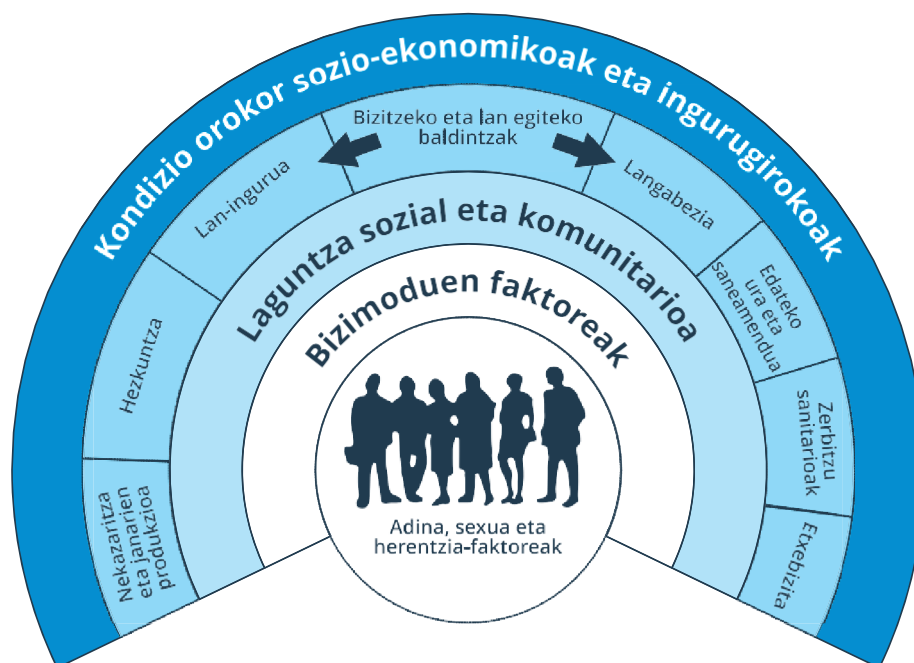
Kondizio orokor sozio-ekonomikoak eta ingurugirokoak

Bizitzeko eta lan egiteko baldintzak

Lan-ingurua

Langabezia

Hezkuntza

Edateko ura eta saneamendua

Nekazaritza eta janarien produkzioa

Zerbitzu sanitarioak

Etxebizita

Laguntza sozial eta komunitarioa

Bizimoduen faktoreak

Adina, sexua eta herentzia-faktoreak